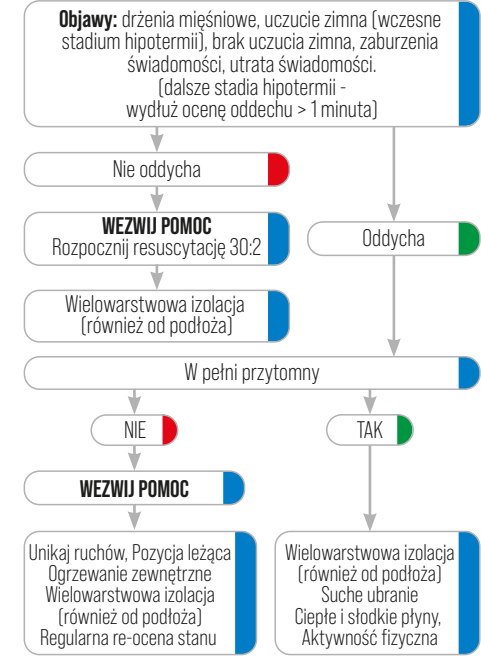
**Objawy:** drżenia mięśniowe, uczucie zimna (wczesne stadium hipotermii), brak uczucia zimna, zaburzenia świadomości, utrata świadomości.
(dalsze stadia hipotermii - wydłuż ocenę oddechu > 1 minuta)

Nie oddycha

**WEZWIJ POMOC**
Rozpocznij resuscytację 30:2

Wielowarstwowa izolacja (również od podłoża)

Oddycha

W pełni przytomny

NIE

TAK

**WEZWIJ POMOC**

Unikaj ruchów, Pozycja leżąca
Ogrzewanie zewnętrzne
Wielowarstwowa izolacja (również od podłoża)
Regularna re-ocena stanu

Wielowarstwowa izolacja (również od podłoża)
Suche ubranie
Ciepłe i słodkie płyny,
Aktywność fizyczna